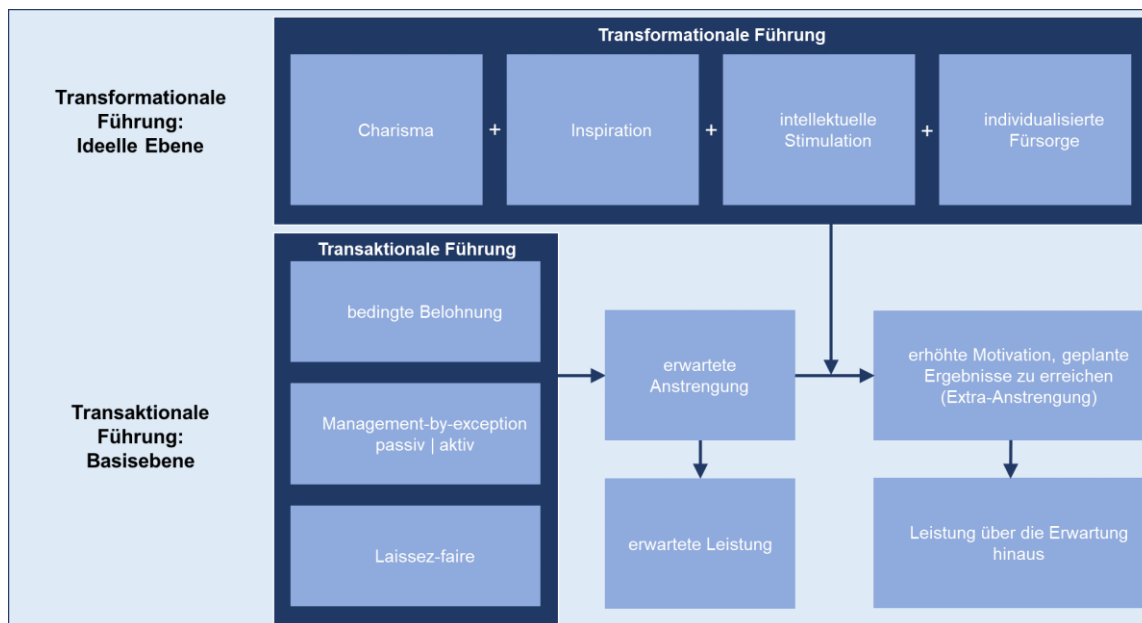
Transformationale Führung: Ideelle Ebene

Transformationale Führung

Charisma + Inspiration + intellektuelle Stimulation + individualisierte Fürsorge

Transaktionale Führung: Basisebene

Transaktionale Führung

bedingte Belohnung

Management-by-exception passiv | aktiv

Laissez-faire

erwartete Anstrengung

erwartete Leistung

erhöhte Motivation, geplante Ergebnisse zu erreichen (Extra-Anstrengung)

Leistung über die Erwartung hinaus